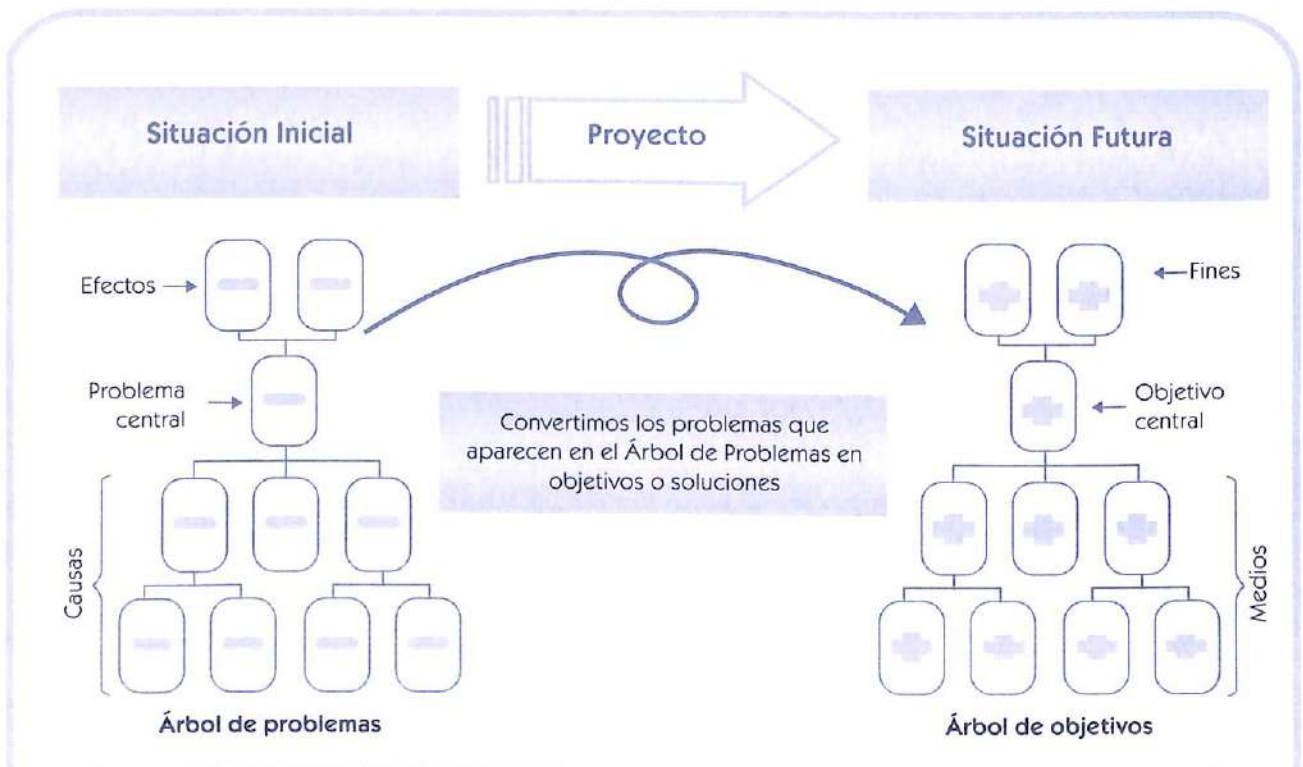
Situación Inicial

Proyecto

Situación Futura

Efectos

Problema central

Causas

Árbol de problemas

Convertimos los problemas que aparecen en el Árbol de Problemas en objetivos o soluciones

Fines

Objetivo central

Medios

Árbol de objetivos